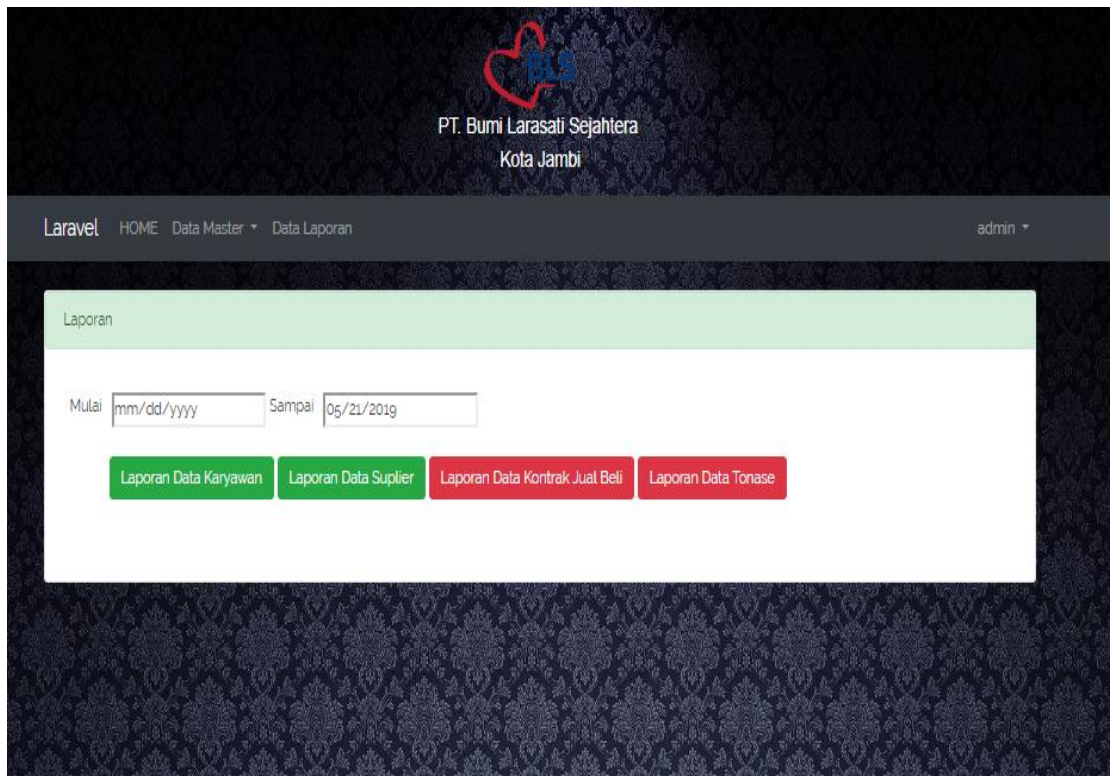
BLS

PT. Bumi Larasati Sejahtera
Kota Jambi

Laravel HOME Data Master ▾ Data Laporan admin ▾

Laporan

Mulai mm/dd/yyyy Sampai 05/21/2019

Laporan Data Karyawan Laporan Data Suplier Laporan Data Kontrak Jual Beli Laporan Data Tonase